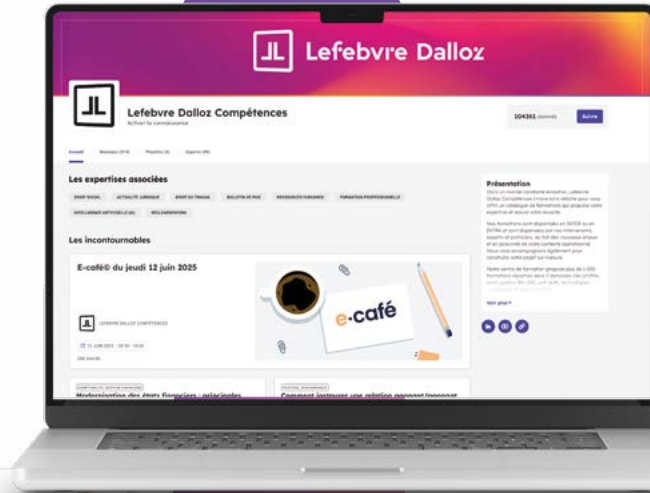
Lefebvre Dalloz

Lefebvre Dalloz Compétences
Activer la connaissance

104361 abonnés
Suivre

Accueil  Webinars (319)  Missions (3)  Experts (39)

Les expertises associées

DROIT SOCIAL  ACTUALITÉ JURIDIQUE  DROIT DU TRAVAIL  BULLETIN DE PAIE  RESSOURCES HUMAINES  FORMATION PROFESSIONNELLE  INTELLIGENCE ARTIFICIELLE (IA)  RÉGLEMENTATION

Les incontournables

E-café© du jeudi 12 juin 2025

LEFEBVRE DALLOZ COMPÉTENCES

12 JUIN 2025 · 09:30 - 10:00

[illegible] inscrits

e-café

Présentation
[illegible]

Voir plus

COMPTABILITÉ, GESTION FINANCIÈRE
Modernisation des états financiers : principales

PRÉVENTION, BIENVEILLANCE
Comment instaurer une relation apaisant l'anxiogène